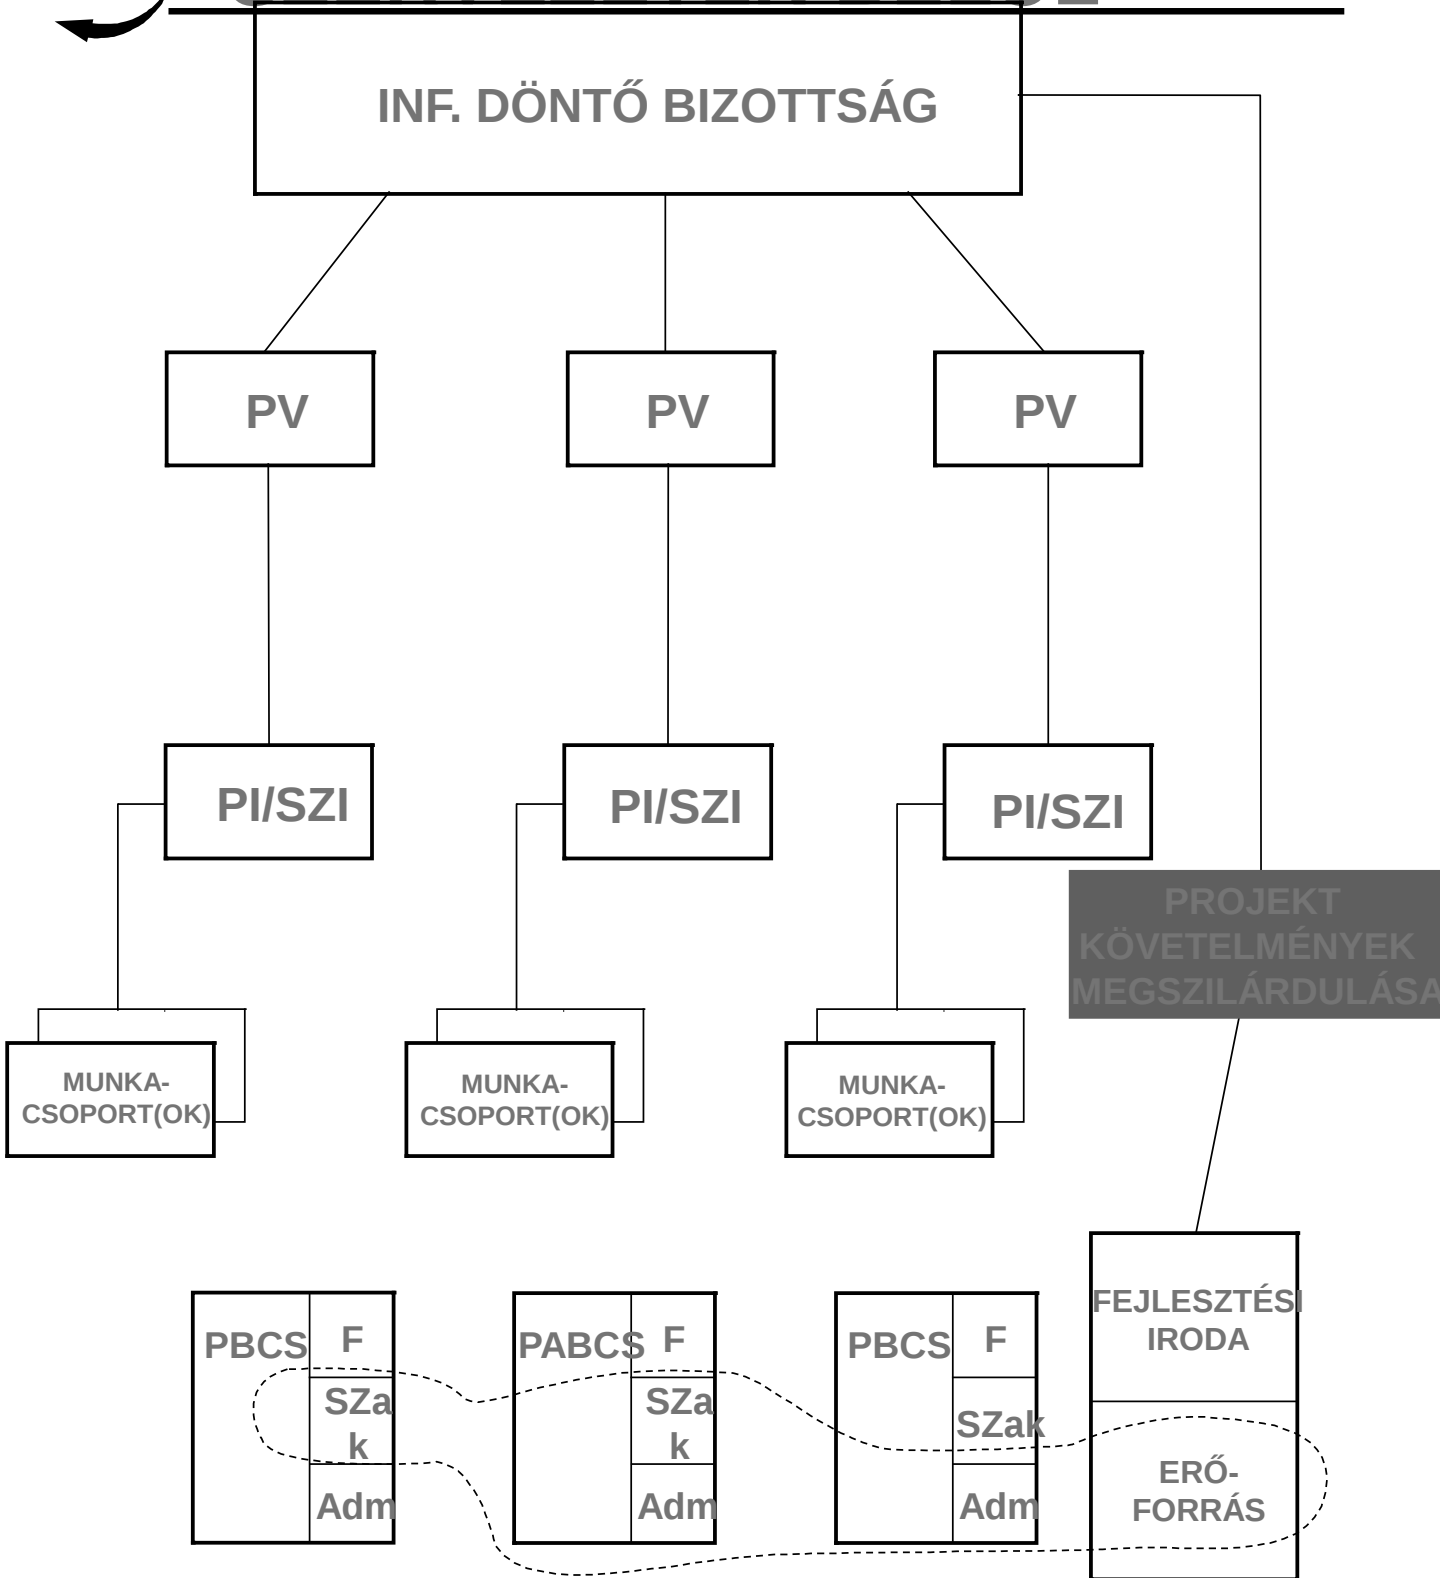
INF. DÖNTŐ BIZOTTSÁG

PV

PV

PV

PI/SZI

PI/SZI

PI/SZI

PROJEKT KÖVETELMÉNYEK MEGSZILÁRDULÁSA

MUNKA-CSOPORT(OK)

MUNKA-CSOPORT(OK)

MUNKA-CSOPORT(OK)

PBCS

F

SZak

Adm

PABCS

F

SZak

Adm

PBCS

F

SZak

Adm

FEJLESZTÉSI IRODA

ERŐ-FORRÁS